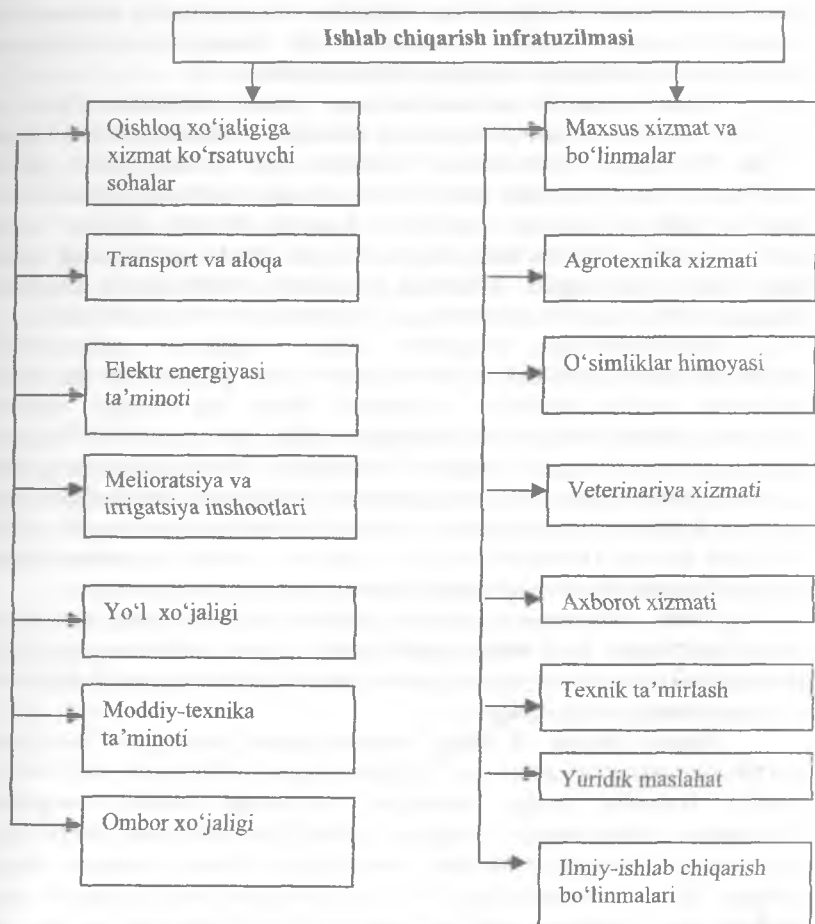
Ishlab chiqarish infratuzilmasi

Qishloq xo‘jaligiga xizmat ko‘rsatuvchi sohalar

Transport va aloqa

Elektr energiyasi ta'minoti

Melioratsiya va irrigatsiya inshootlari

Yo‘l xo‘jaligi

Moddiy-texnika ta'minoti

Ombor xo‘jaligi

Maxsus xizmat va bo‘linmalar

Agrotexnika xizmati

O‘simliklar himoyasi

Veterinariya xizmati

Axborot xizmati

Texnik ta'mirlash

Yuridik maslahat

Ilmiy-ishlab chiqarish bo‘linmalari